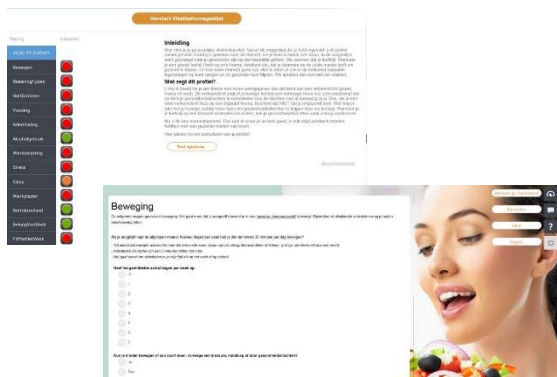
Gereed Vitaliteitsvragenlijst

Rating
VITALITY SURVEY
Bewegen
Bekeken/Fysiek
Hart&Vaten
Voeding
Ademhaling
Alcoholgebruik
Werkbelasting
Stress
Sleep
Werkplezier
Betrokkenheid
Balans Werk
Vitaliteit Werk

Inleiding

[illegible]

Wat zegt dit profiel?

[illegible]

Test opnieuw

Beweging

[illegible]

Hoe veel dagen per week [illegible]

1
2
3
4
5
6
7

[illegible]

Ja
Nee